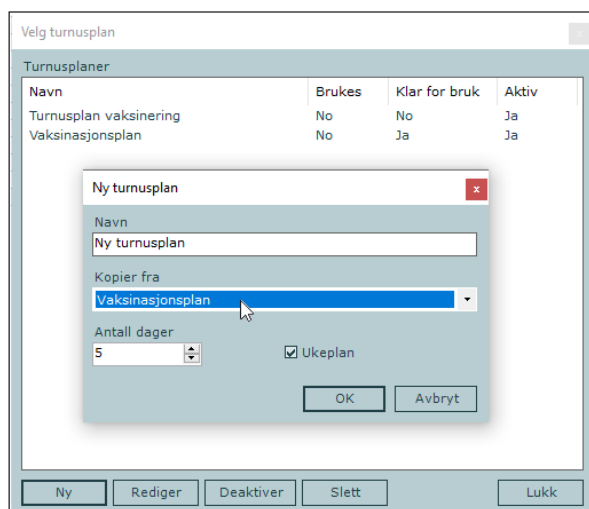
Velg turnusplan

Turnusplaner

| Navn | Brukes | Klar for bruk | Aktiv |
|---|---|---|---|
| Turnusplan vaksinering | No | No | Ja |
| Vaksinasjonsplan | No | Ja | Ja |

Ny turnusplan

×

Navn

Ny turnusplan

Kopier fra

Vaksinasjonsplan

Antall dager

5

Ukeplan

OK

Avbryt

Ny

Rediger

Deaktiver

Slett

Lukk